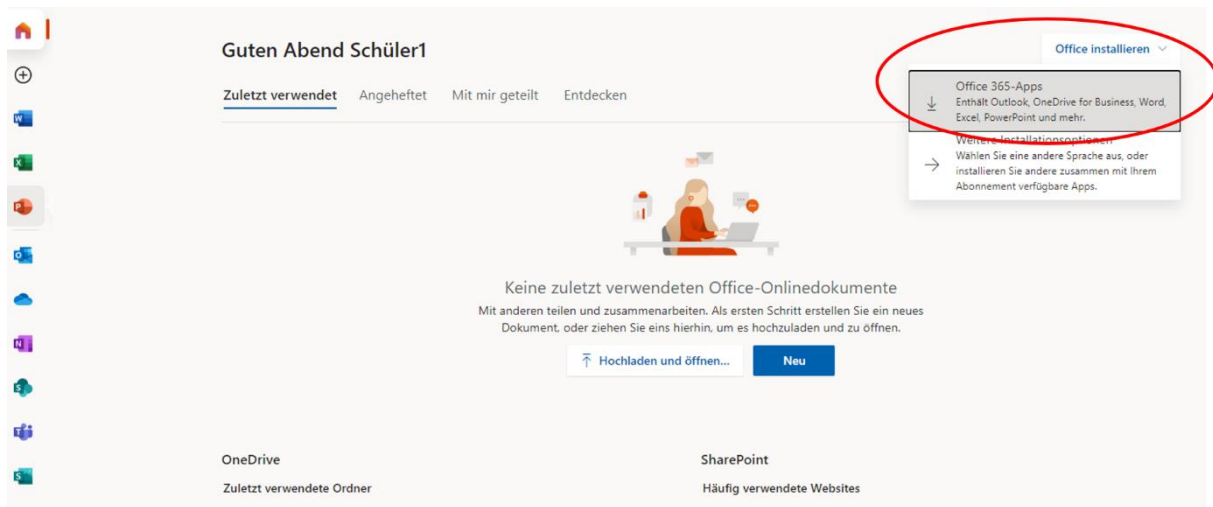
Guten Abend Schüler1

Office installieren

Zuletzt verwendet Angeheftet Mit mir geteilt Entdecken

Office 365-Apps
Enthält Outlook, OneDrive for Business, Word, Excel, PowerPoint und mehr.

Weitere Installationsoptionen
Wählen Sie eine andere Sprache aus, oder installieren Sie andere zusammen mit Ihrem Abonnement verfügbare Apps.

Keine zuletzt verwendeten Office-Onlinedokumente

Mit anderen teilen und zusammenarbeiten. Als ersten Schritt erstellen Sie ein neues Dokument, oder ziehen Sie eins hierhin, um es hochzuladen und zu öffnen.

Hochladen und öffnen...

Neu

OneDrive

Zuletzt verwendete Ordner

SharePoint

Häufig verwendete Websites